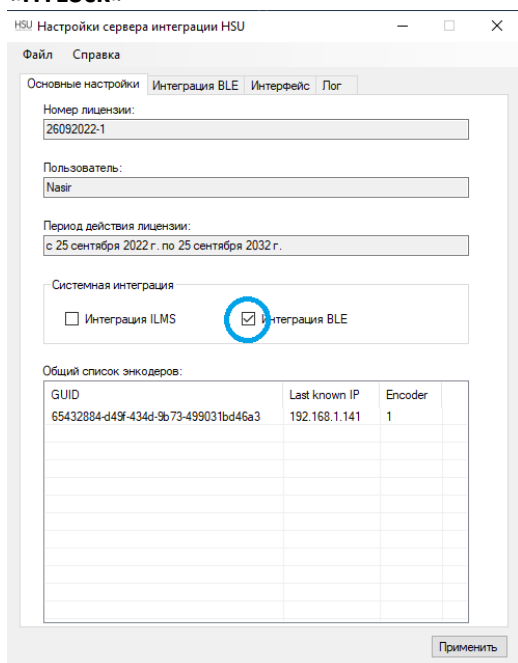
HSU Настройки сервера интеграции HSU

Файл Справка

Основные настройки | Интеграция BLE | Интерфейс | Лог

Номер лицензии:
26092022-1

Пользователь:
Nasir

Период действия лицензии:
с 25 сентября 2022 г. по 25 сентября 2032 г.

Системная интеграция

☐ Интеграция ILMS
☑ Интеграция BLE

Общий список энкодеров:

| GUID | Last known IP | Encoder |
|---|---|---|
| 65432884-d49f-434d-9b73-499031bd46a3 | 192.168.1.141 | 1 |

Применить